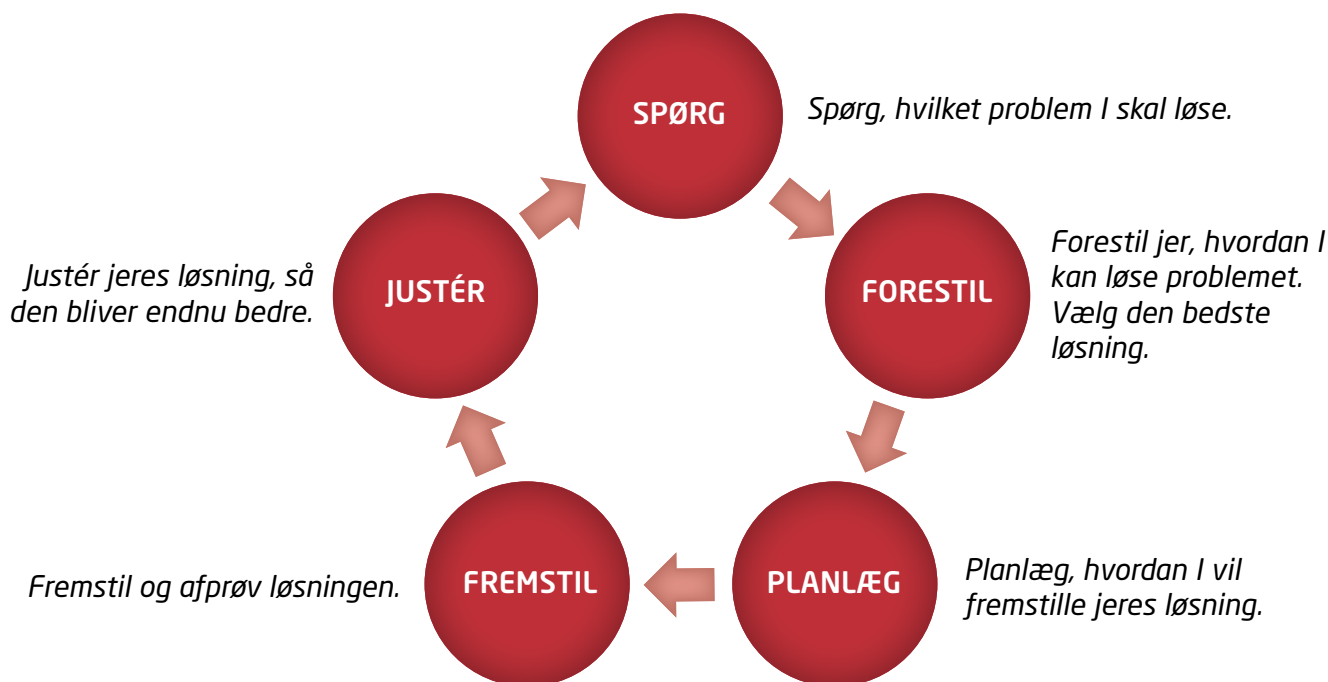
SPØRG

Spørg, hvilket problem I skal løse.

FORESTIL

Forestil jer, hvordan I kan løse problemet. Vælg den bedste løsning.

PLANLÆG

Planlæg, hvordan I vil fremstille jeres løsning.

FREMSTIL

Fremstil og afprøv løsningen.

JUSTÉR

Justér jeres løsning, så den bliver endnu bedre.